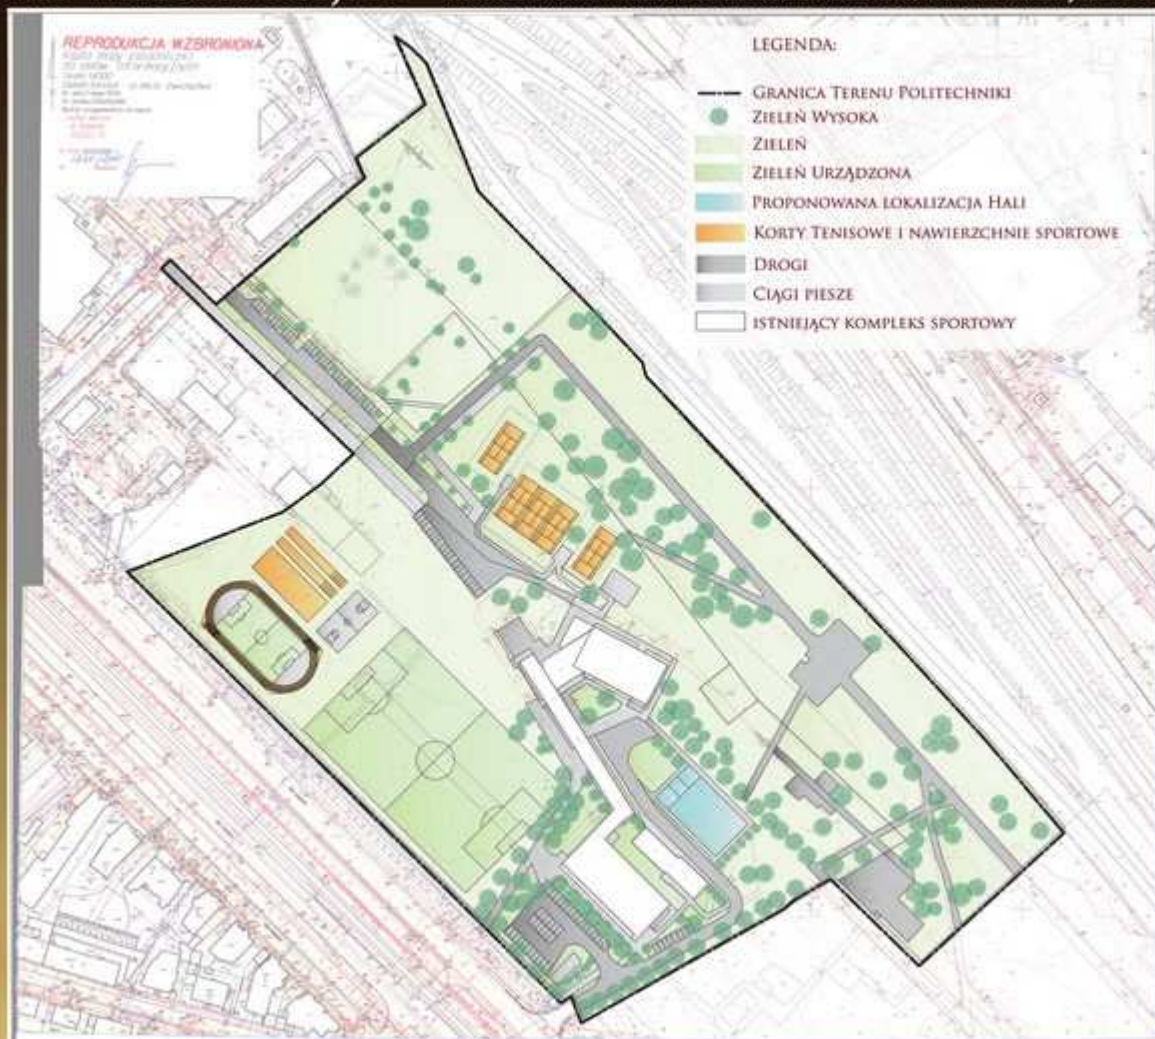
REPRODUKCJA WZBRONIONA
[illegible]

LEGENDA:

Granica Terenu Politechniki
Zieleń Wysoka
Zieleń
Zieleń Urządzona
Proponowana lokalizacja Hali
Korty Tenisowe i nawierzchnie sportowe
Drogi
Ciągi piesze
istniejący kompleks sportowy